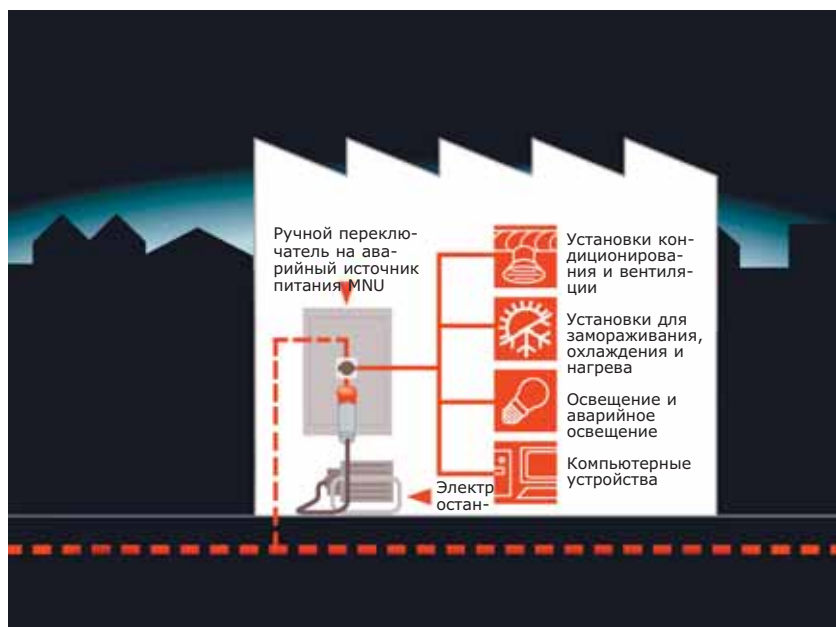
Ручной переключатель на аварийный источник питания MNU

Установки кондиционирования и вентиляции

Установки для замораживания, охлаждения и нагрева

Освещение и аварийное освещение

Компьютерные устройства

Электр остан-